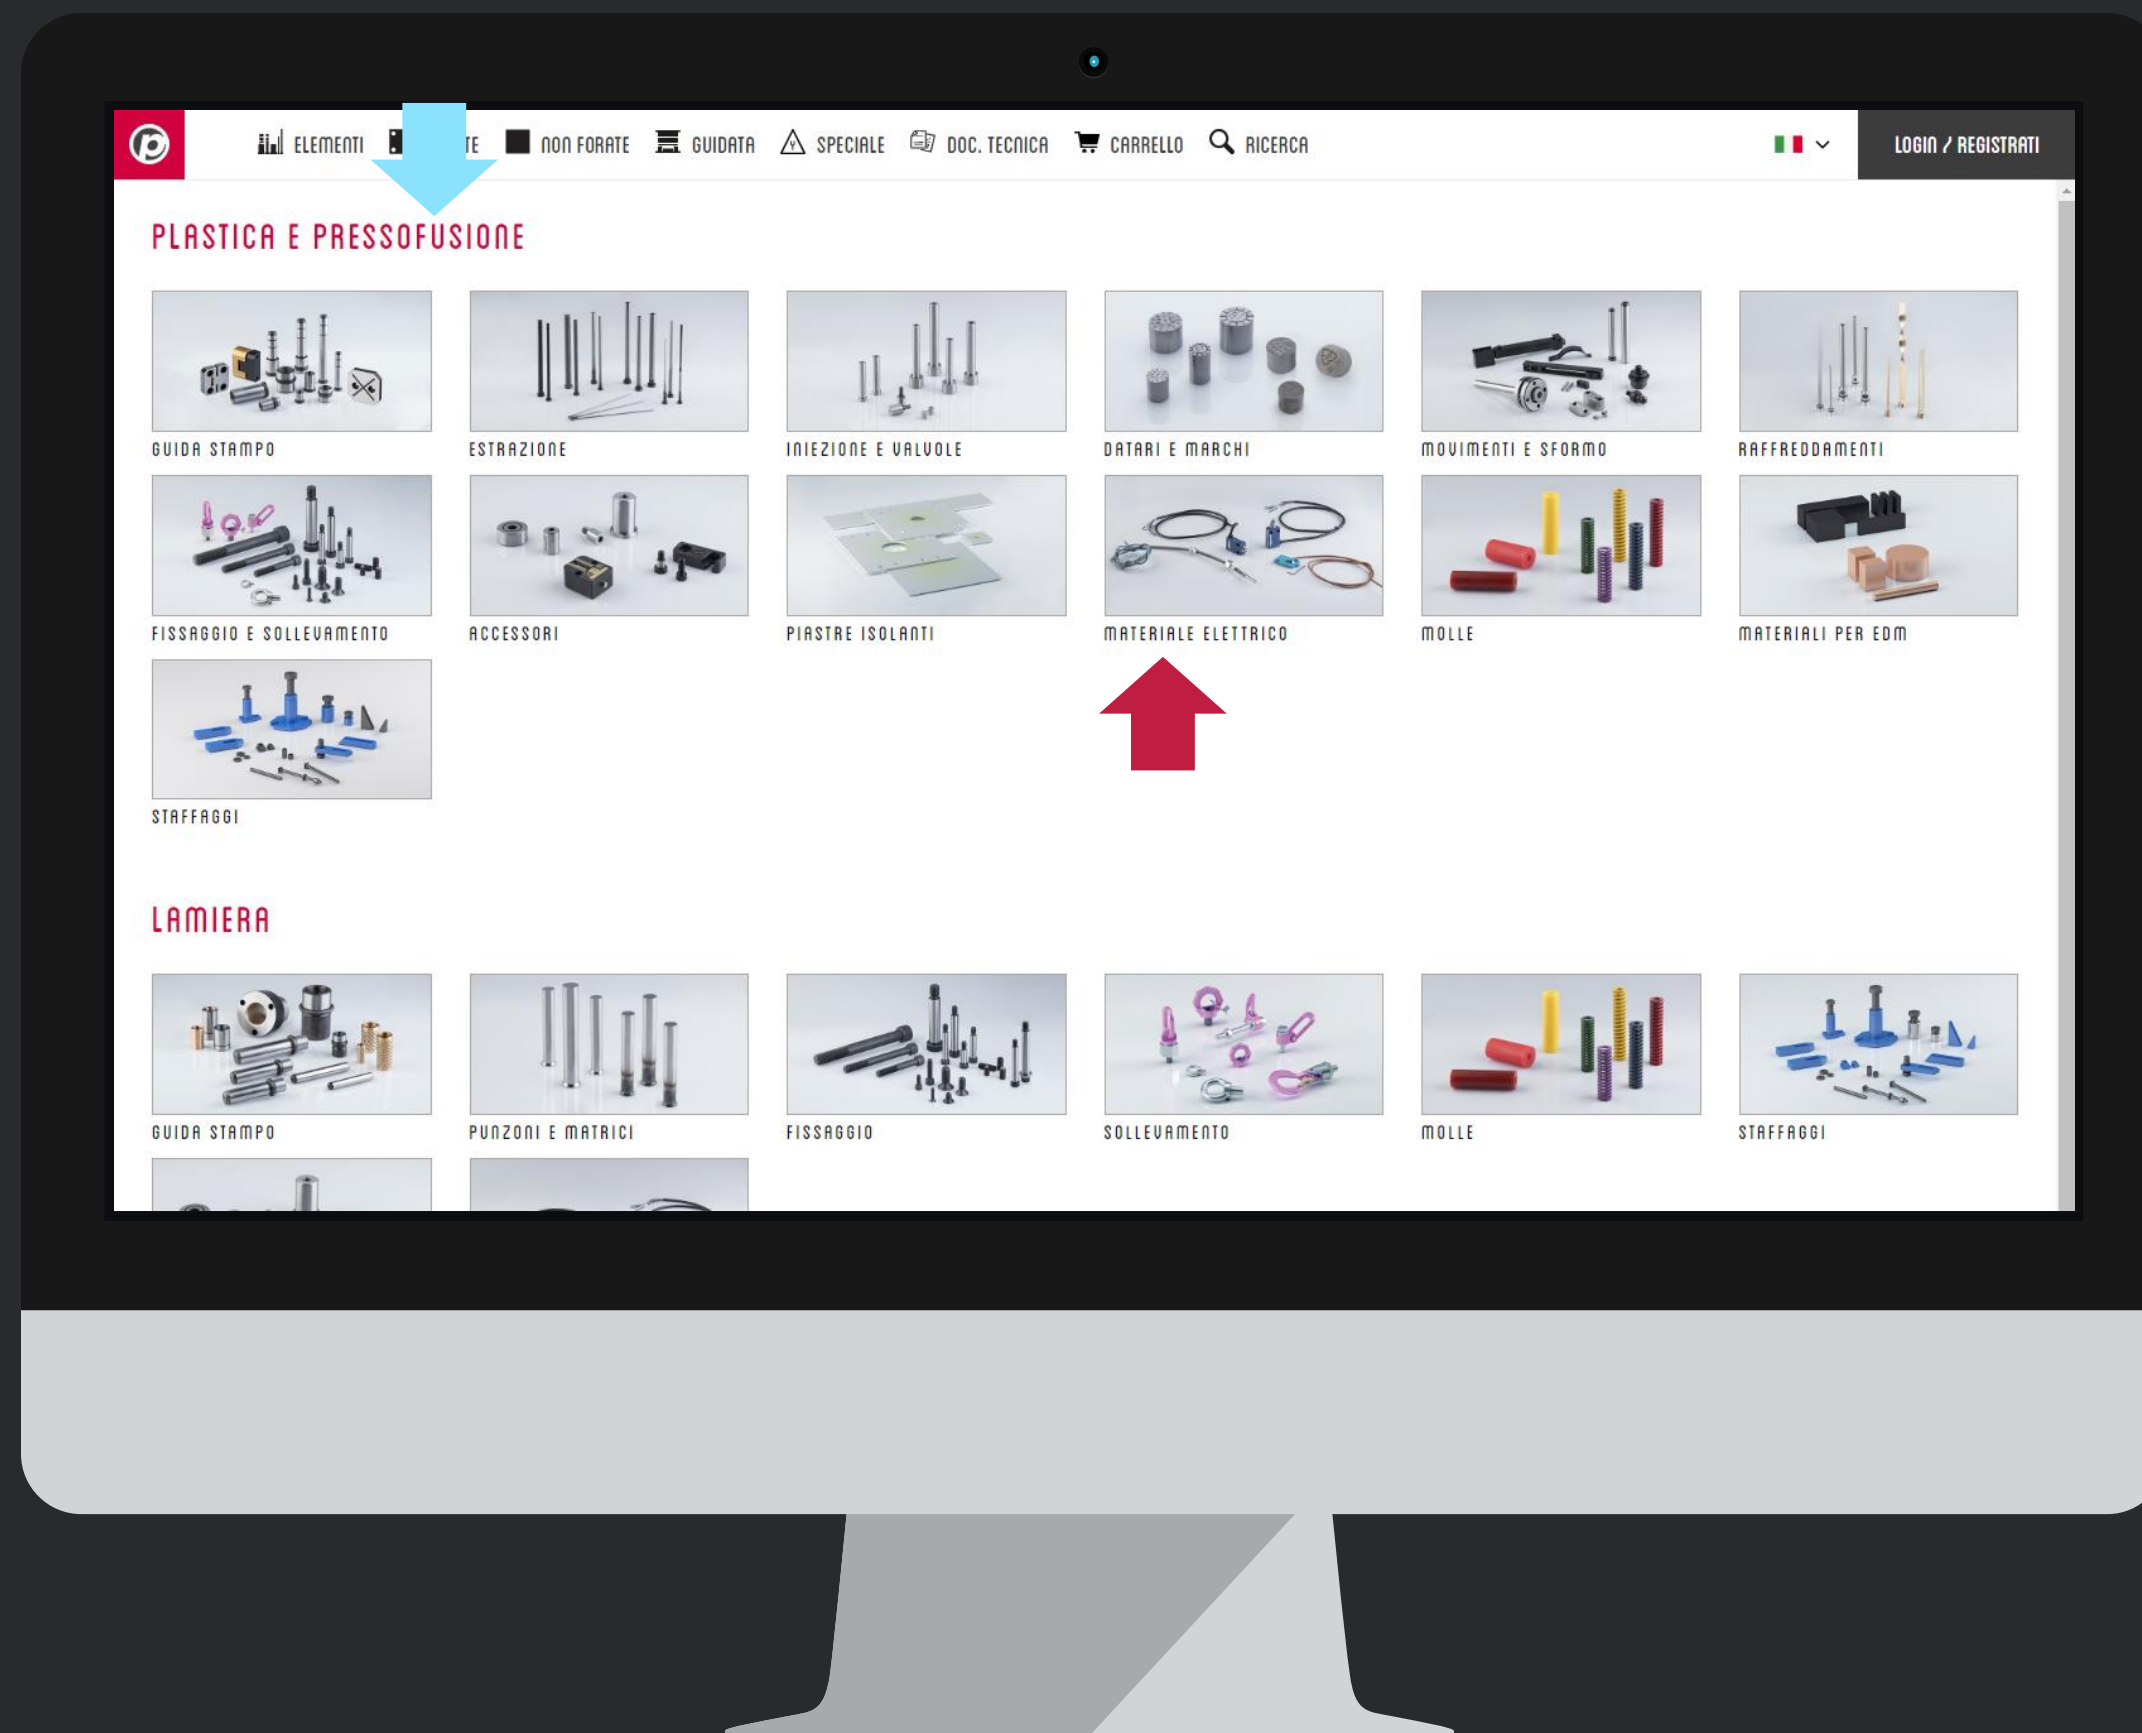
ELEMENTI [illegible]TE NON FORATE GUIDATA SPECIALE DOC. TECNICA CARRELLO RICERCA

LOGIN / REGISTRATI

PLASTICA E PRESSOFUSIONE

GUIDA STAMPO

ESTRAZIONE

INIEZIONE E VALVOLE

DATARI E MARCHI

MOVIMENTI E SFORMO

RAFFREDDAMENTI

FISSAGGIO E SOLLEVAMENTO

ACCESSORI

PIASTRE ISOLANTI

MATERIALE ELETTRICO

MOLLE

MATERIALI PER EDM

STAFFAGGI

LAMIERA

GUIDA STAMPO

PUNZONI E MATRICI

FISSAGGIO

SOLLEVAMENTO

MOLLE

STAFFAGGI